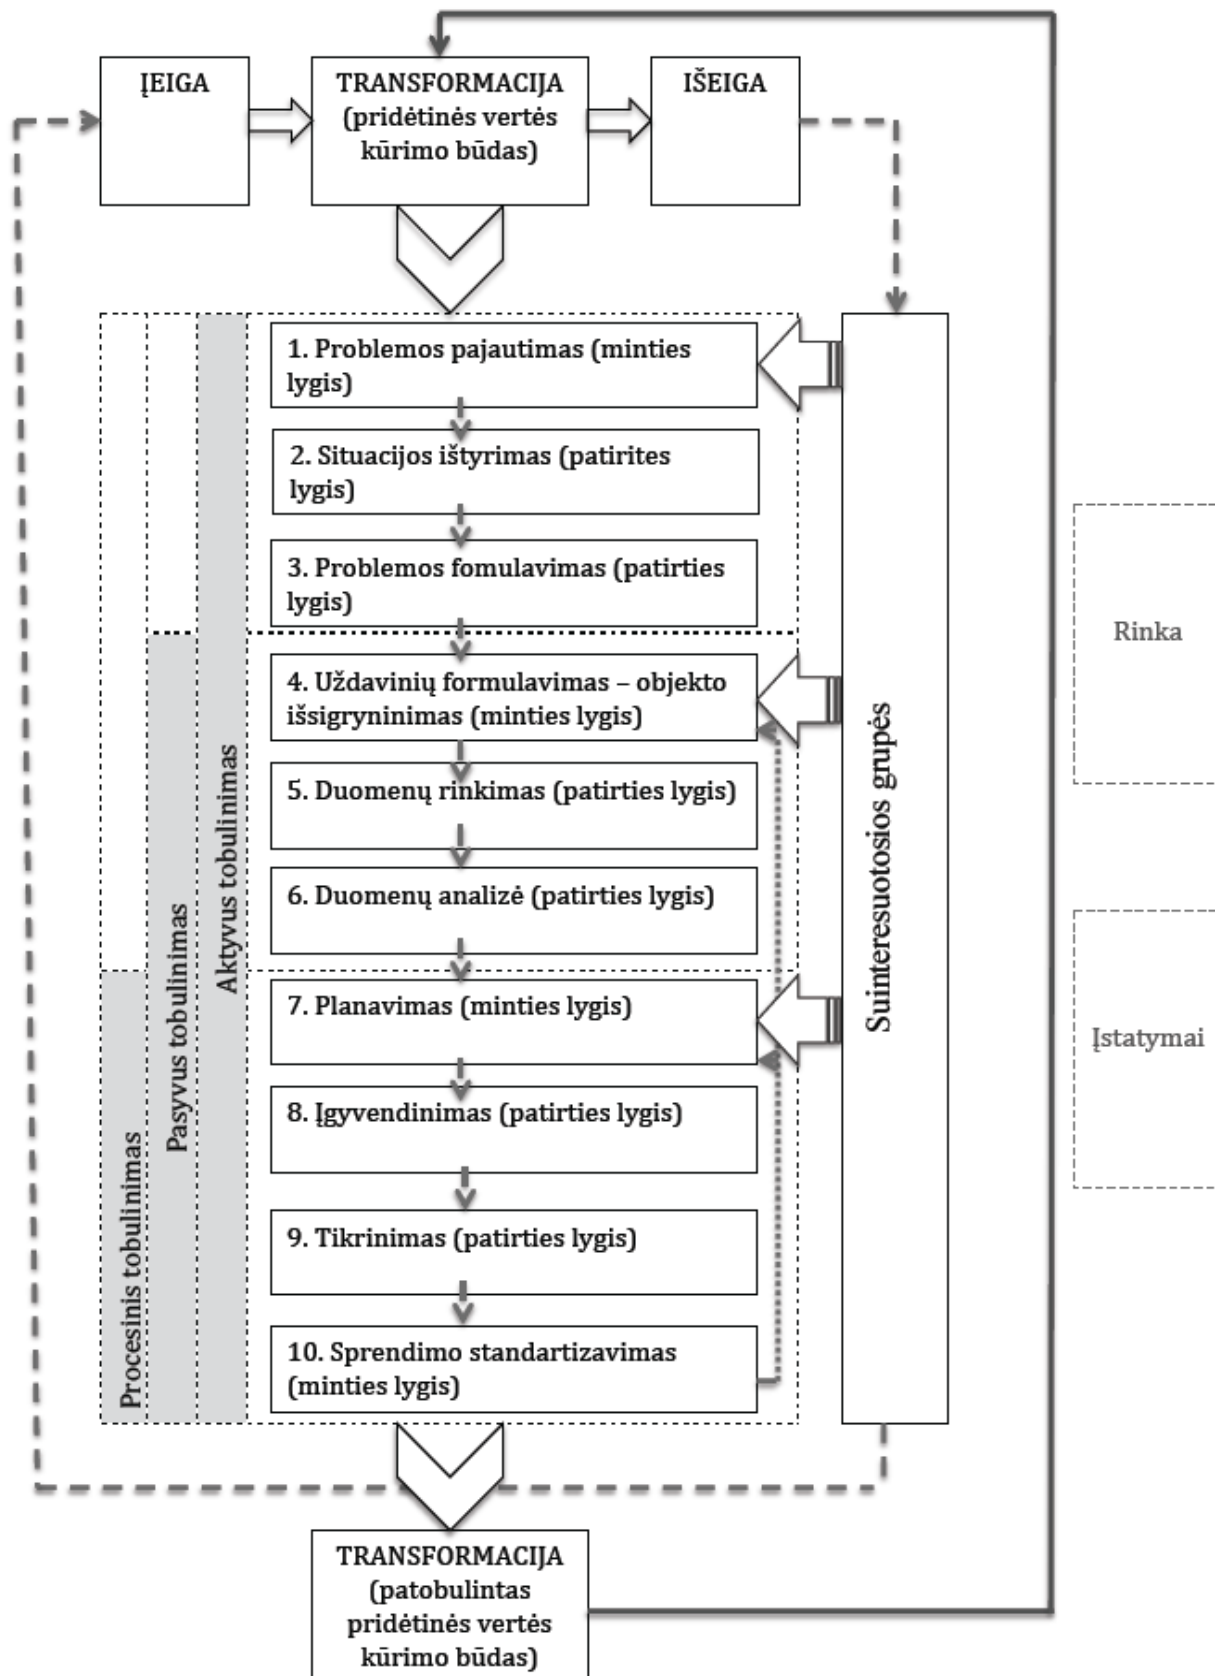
ĮEIGA

TRANSFORMACIJA (pridėtinės vertės kūrimo būdas)

IŠEIGA

1. Problemos pajautimas (minties lygis)

2. Situacijos ištyrimas (patirites lygis)

3. Problemos fomulavimas (patirties lygis)

4. Uždavinių formulavimas – objekto išsigryninimas (minties lygis)

5. Duomenų rinkimas (patirties lygis)

6. Duomenų analizė (patirties lygis)

7. Planavimas (minties lygis)

8. Įgyvendinimas (patirties lygis)

9. Tikrinimas (patirties lygis)

10. Sprendimo standartizavimas (minties lygis)

Aktyvus tobulinimas

Pasyvus tobulinimas

Procesinis tobulinimas

Suinteresuotosios grupės

Rinka

Įstatymai

TRANSFORMACIJA (patobulintas pridėtinės vertės kūrimo būdas)